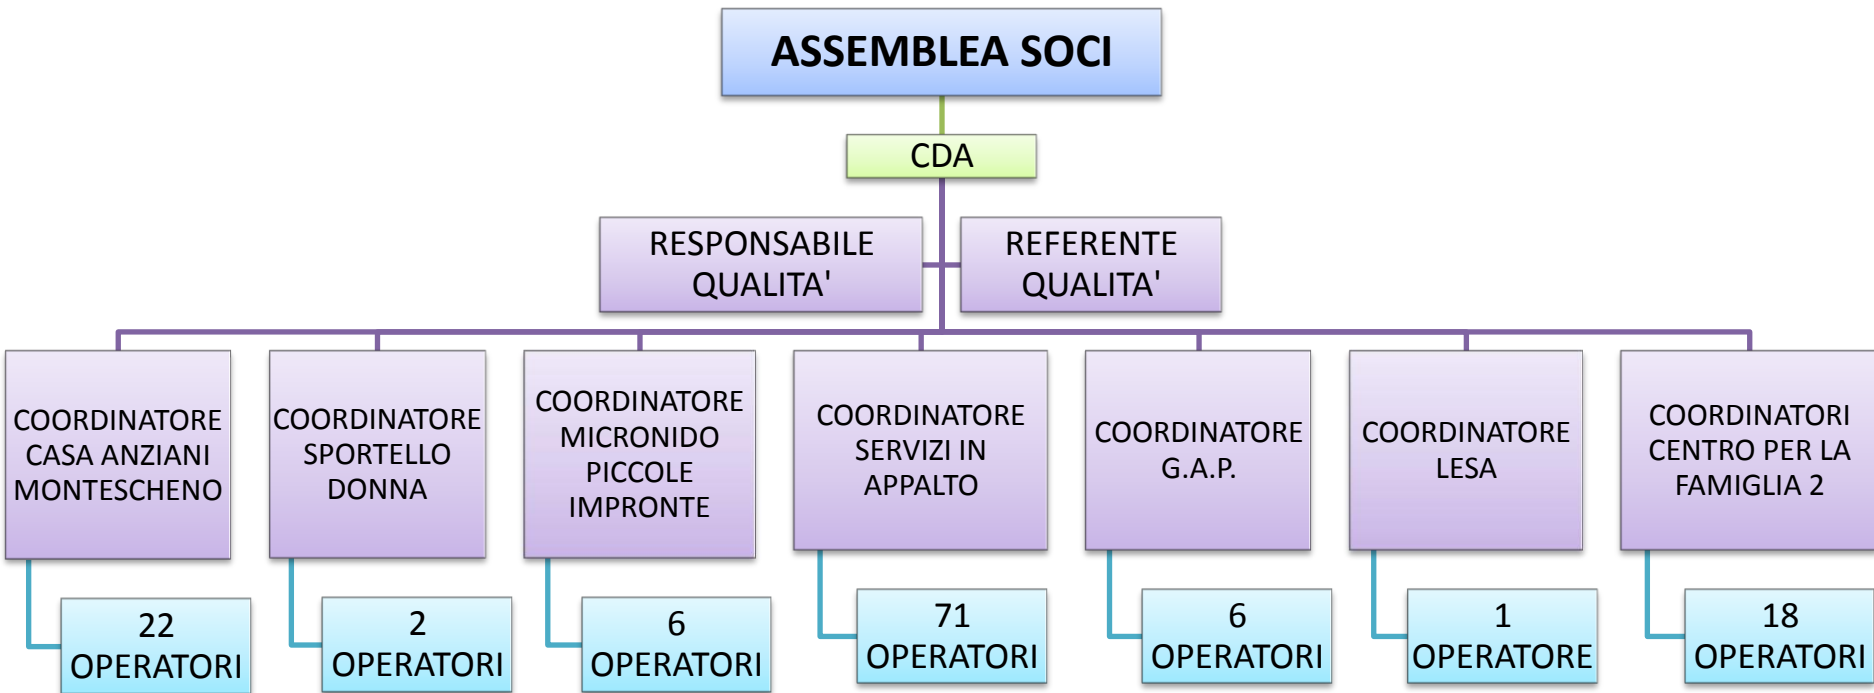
ASSEMBLEA SOCI

CDA

RESPONSABILE QUALITA'

REFERENTE QUALITA'

COORDINATORE CASA ANZIANI MONTESCHENO

22 OPERATORI

COORDINATORE SPORTELLO DONNA

2 OPERATORI

COORDINATORE MICRONIDO PICCOLE IMPRONTE

6 OPERATORI

COORDINATORE SERVIZI IN APPALTO

71 OPERATORI

COORDINATORE G.A.P.

6 OPERATORI

COORDINATORE LESA

1 OPERATORE

COORDINATORI CENTRO PER LA FAMIGLIA 2

18 OPERATORI